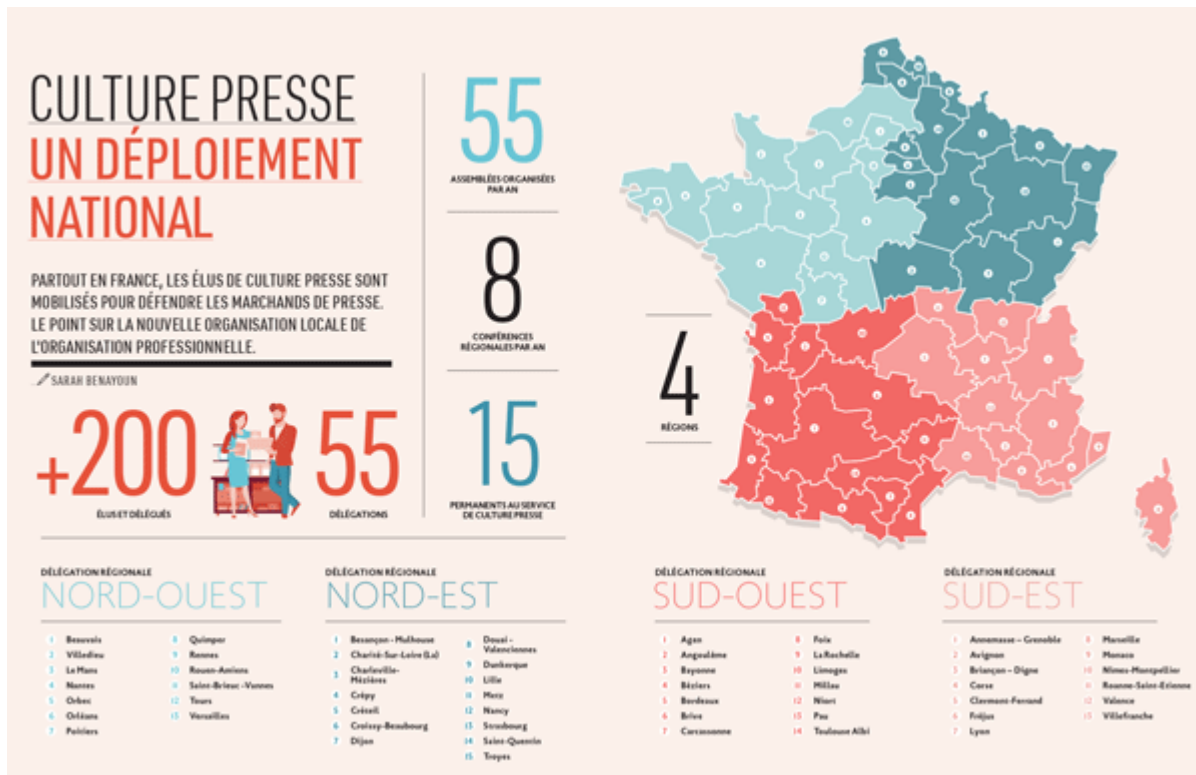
CULTURE PRESSE
UN DÉPLOIEMENT NATIONAL

PARTOUT EN FRANCE, LES ÉLUS DE CULTURE PRESSE SONT MOBILISÉS POUR DÉFENDRE LES MARCHANDS DE PRESSE. LE POINT SUR LA NOUVELLE ORGANISATION LOCALE DE L'ORGANISATION PROFESSIONNELLE.

SARAH BENAYOUN

+200
ÉLUS ET DÉLÉGUÉS

55
DÉLÉGATIONS

55
ASSEMBLÉES ORGANISÉES PAR AN

8
CONFÉRENCES RÉGIONALES PAR AN

15
PERMANENTS AU SERVICE DE CULTURE PRESSE

4
RÉGIONS

DÉLÉGATION RÉGIONALE
NORD-OUEST

1 Beauvais
2 Villedieu
3 Le Mans
4 Nantes
5 Orbec
6 Orléans
7 Poitiers
8 Quimper
9 Rennes
10 Rouen-Amiens
11 Saint-Brieuc-Vannes
12 Tours
13 Versailles

DÉLÉGATION RÉGIONALE
NORD-EST

1 Besançon - Mulhouse
2 Charité-Sur-Loire (La)
3 Charleville-Mézières
4 Crépy
5 Créteil
6 Croissy-Beaubourg
7 Dijon
8 Douai - Valenciennes
9 Dunkerque
10 Lille
11 Metz
12 Nancy
13 Strasbourg
14 Saint-Quentin
15 Troyes

DÉLÉGATION RÉGIONALE
SUD-OUEST

1 Agen
2 Angoulême
3 Bayonne
4 Béziers
5 Bordeaux
6 Brive
7 Carcassonne
8 Foix
9 La Rochelle
10 Limoges
11 Millau
12 Niort
13 Pau
14 Toulouse Albi

DÉLÉGATION RÉGIONALE
SUD-EST

1 Annemasse - Grenoble
2 Avignon
3 Briançon - Digne
4 Corse
5 Clermont-Ferrand
6 Fréjus
7 Lyon
8 Marseille
9 Monaco
10 Nîmes-Montpellier
11 Roanne-Saint-Etienne
12 Valence
13 Villefranche